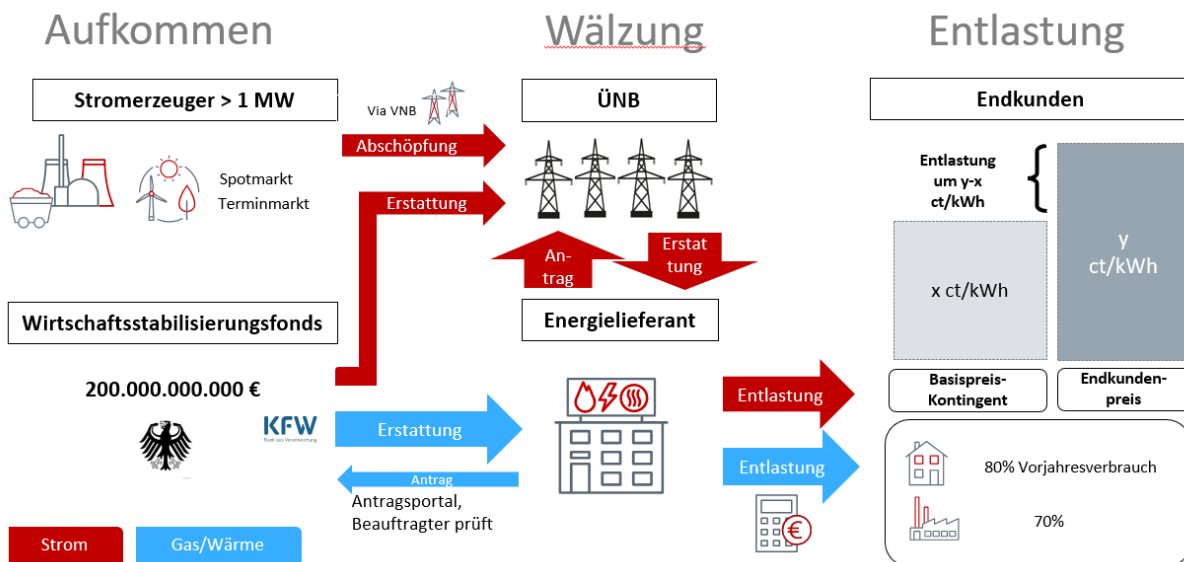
Aufkommen

Wälzung

Entlastung

Stromerzeuger > 1 MW

Via VNB

ÜNB

Endkunden

Abschöpfung

Spotmarkt

Terminmarkt

Erstattung

Entlastung um y-x ct/kWh

y ct/kWh

An-trag

Erstattung

x ct/kWh

Wirtschaftsstabilisierungsfonds

Energielieferant

200.000.000.000 €

Entlastung

Basispreis-Kontingent

Endkunden-preis

KFW

Erstattung

Entlastung

80% Vorjahresverbrauch

Antrag

Antragsportal, Beauftragter prüft

70%

Strom

Gas/Wärme